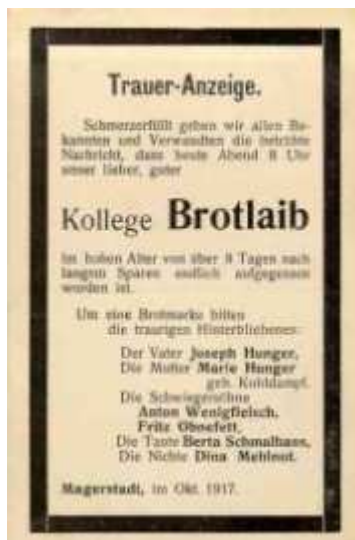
Trauer-Anzeige.

Schmerzerfüllt geben wir allen Bekannten und Verwandten die betrübte Nachricht, dass heute Abend 8 Uhr unser lieber, guter

Kollege Brotlaib

im hohen Alter von über 8 Tagen nach langem Sparen endlich aufgegessen worden ist.

Um eine Brotmarke bitten die traurigen Hinterbliebenen:

Der Vater Joseph Hunger.
Die Mutter Marie Hunger geb. Kohldampf.
Die Schwiegersöhne
Anton Wenigfleisch.
Fritz Ohnefett.
Die Tante Berta Schmalhans.
Die Nichte Dina Mehlnot.

Magerstadt, im Okt. 1917.